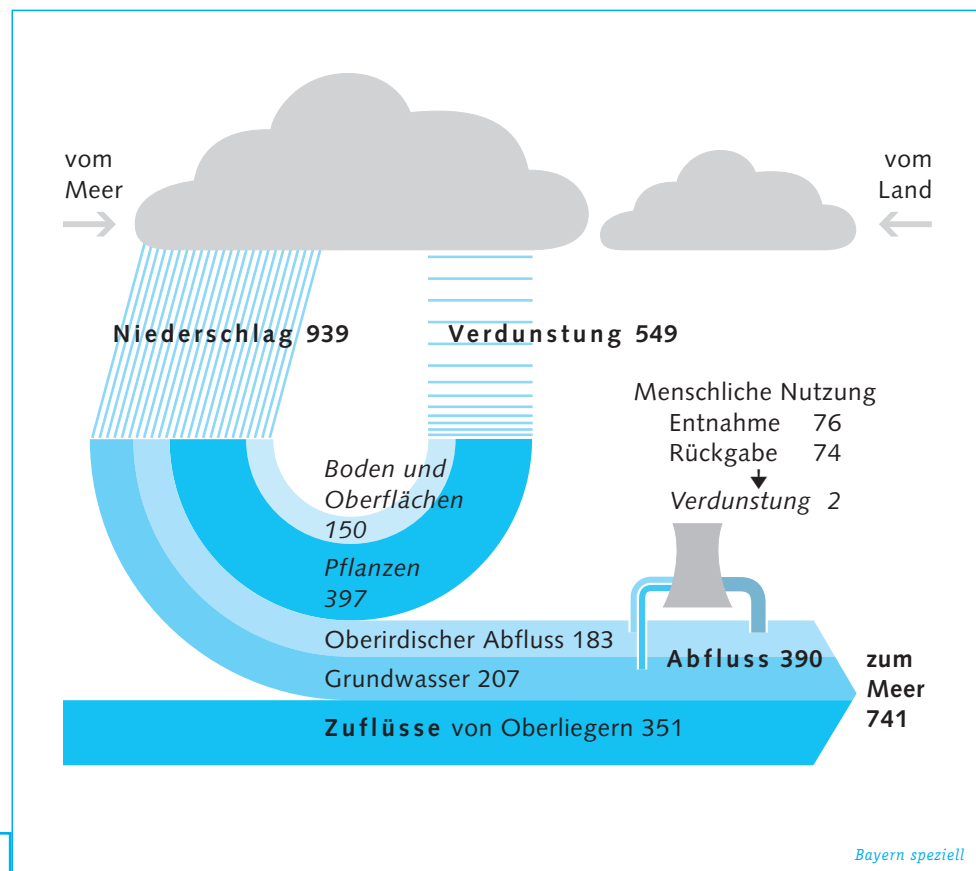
vom Meer

vom Land

Niederschlag 939

Verdunstung 549

Menschliche Nutzung
Entnahme 76
Rückgabe 74
Verdunstung 2

Boden und Oberflächen 150

Pflanzen 397

Oberirdischer Abfluss 183

Abfluss 390

Grundwasser 207

zum Meer 741

Zuflüsse von Oberliegern 351

Bayern speziell